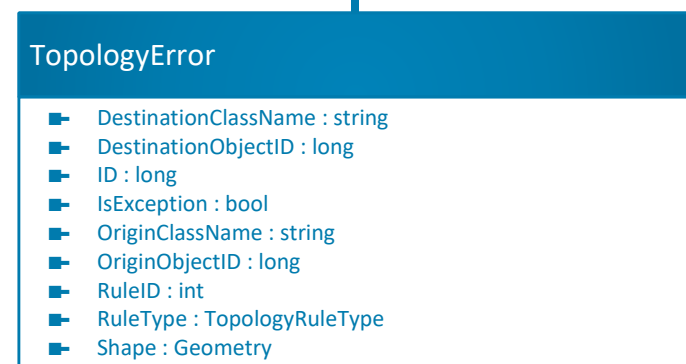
TopologyError

DestinationClassName : string
DestinationObjectID : long
ID : long
IsException : bool
OriginClassName : string
OriginObjectID : long
RuleID : int
RuleType : TopologyRuleType
Shape : Geometry